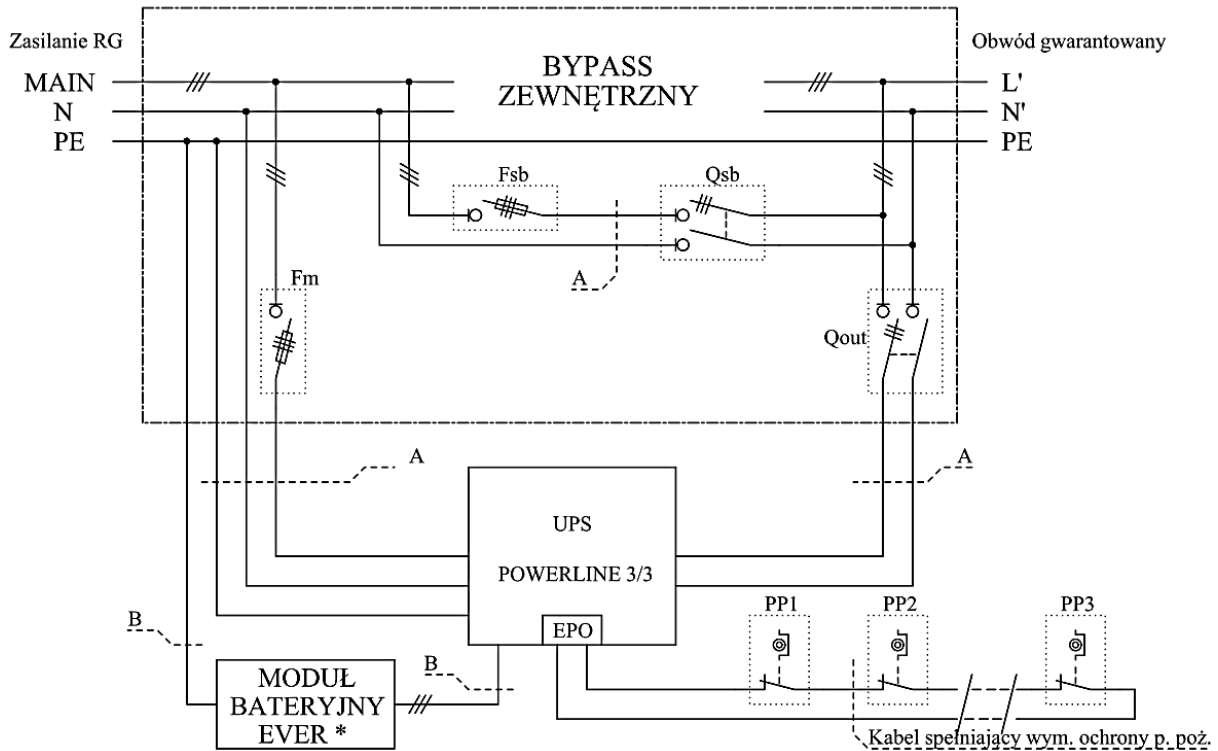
Zasilanie RG

MAIN
N
PE

BYPASS
ZEWNĘTRZNY

Obwód gwarantowany

L'
N'
PE

Fsb

Qsb

A

Fm

Qout

A

A

UPS

POWERLINE 3/3

EPO

PP1

PP2

PP3

B

B

MODUŁ
BATERYJNY
EVER *

Kabel spełniający wym. ochrony p. poż.